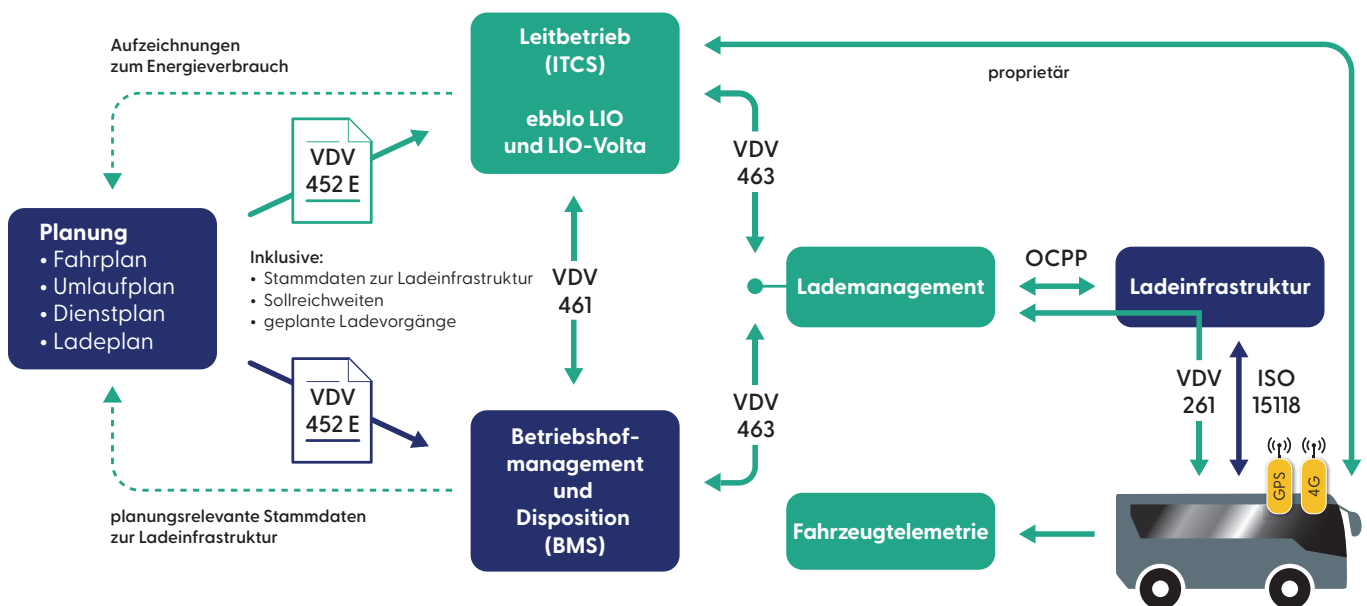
Aufzeichnungen zum Energieverbrauch

Leitbetrieb (ITCS)

ebblo LIO und LIO-Volta

proprietär

VDV 452 E

VDV 463

Planung
• Fahrplan
• Umlaufplan
• Dienstplan
• Ladeplan

Inklusive:
• Stammdaten zur Ladeinfrastruktur
• Sollreichweiten
• geplante Ladevorgänge

VDV 461

Lademanagement

OCPP

Ladeinfrastruktur

VDV 452 E

VDV 463

VDV 261

ISO 15118

Betriebshof-management und Disposition (BMS)

GPS

4G

planungsrelevante Stammdaten zur Ladeinfrastruktur

Fahrzeugtelemetrie